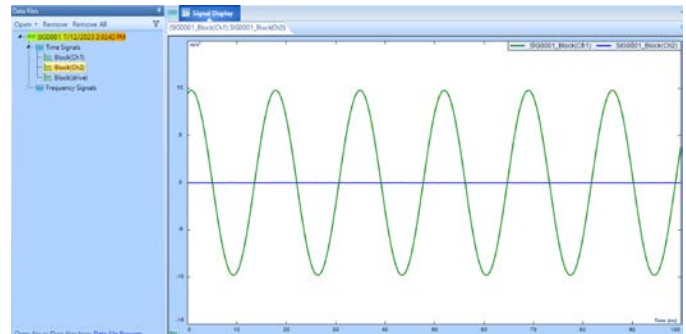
Data Files

Open ▾ Remove Remove All

SIG0001 7/12/2023 2:02:42 PM

Time Signals

Block(Ch1)

Block(Ch2)

Block(drive)

Frequency Signals

Signal Display

/SIG0001_Block(Ch1);SIG0001_Block(Ch2)

SIG0001_Block(Ch1)

SIG0001_Block(Ch2)

m/s²

10

5

0

-5

-10

-15

0

10

20

30

40

50

60

70

80

90

100

Time (ms)

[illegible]